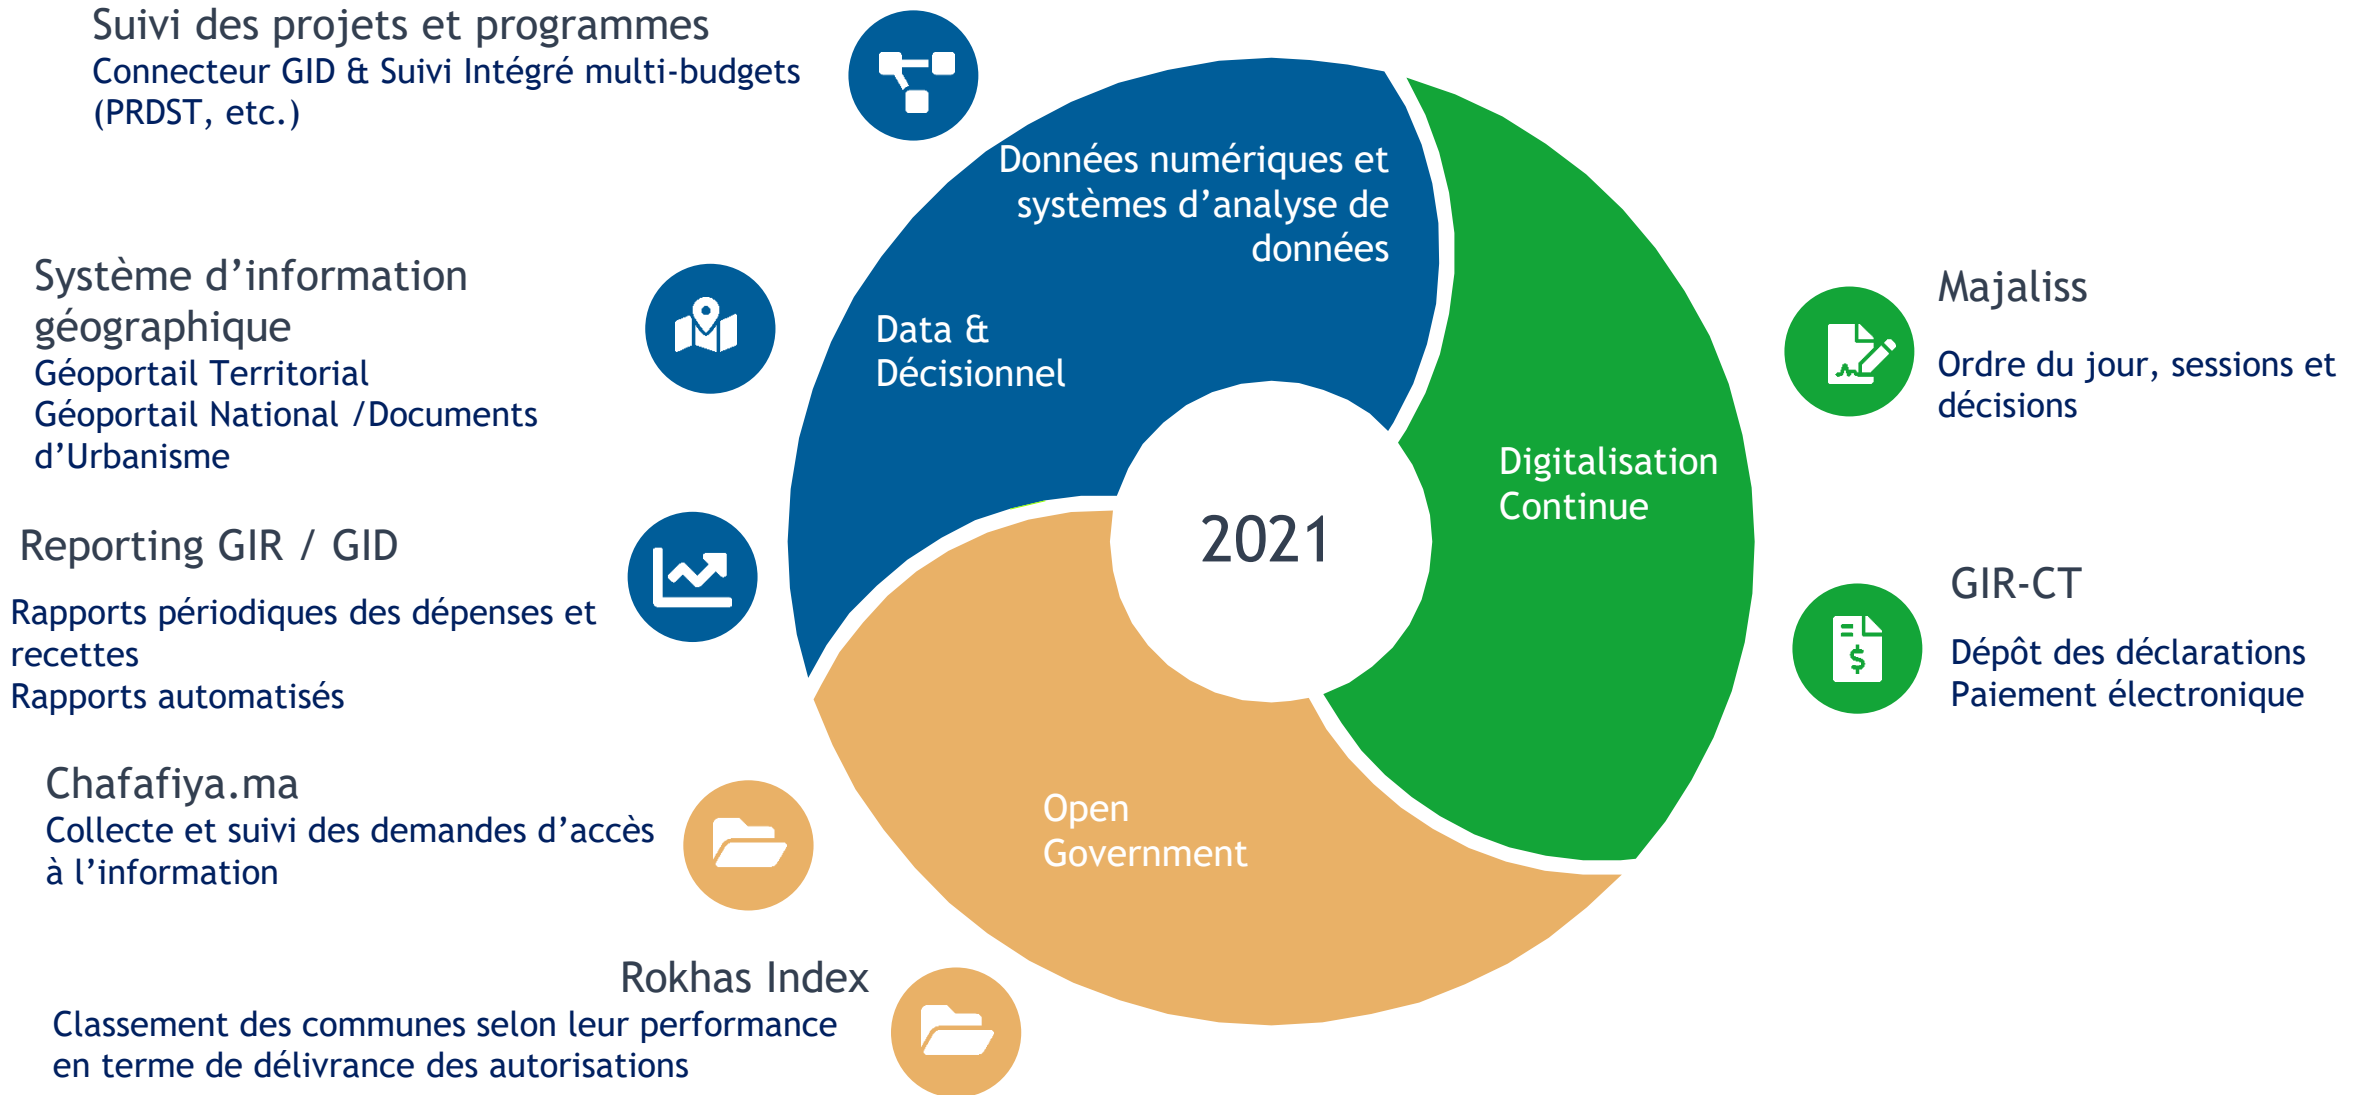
Suivi des projets et programmes
Connecteur GID & Suivi Intégré multi-budgets (PRDST, etc.)

Données numériques et systèmes d’analyse de données

Système d’information géographique
Géoportail Territorial
Géoportail National /Documents d’Urbanisme

Data & Décisionnel

Majaliss
Ordre du jour, sessions et décisions

Digitalisation Continue

2021

Reporting GIR / GID
Rapports périodiques des dépenses et recettes
Rapports automatisés

GIR-CT
Dépôt des déclarations
Paiement électronique

Chafafiya.ma
Collecte et suivi des demandes d’accès à l’information

Open Government

Rokhas Index
Classement des communes selon leur performance en terme de délivrance des autorisations